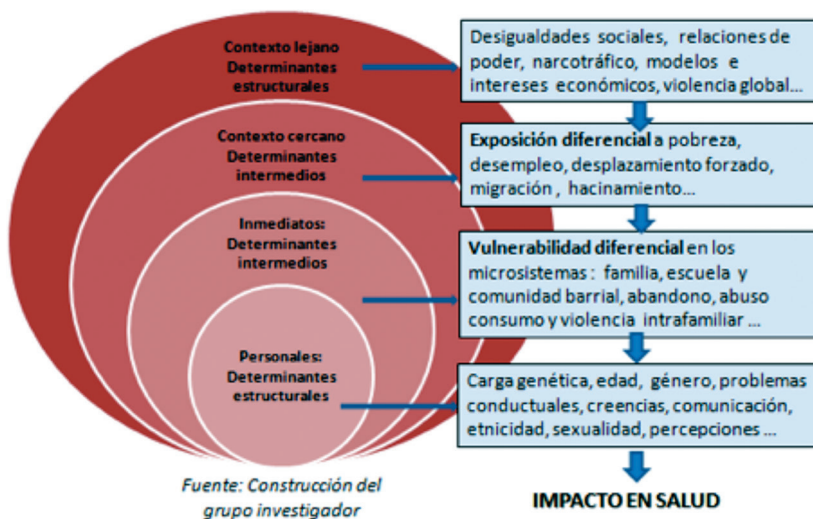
Contexto lejano
Determinantes
estructurales

Contexto cercano
Determinantes
intermedios

Inmediatos:
Determinantes
intermedios

Personales:
Determinantes
estructurales

Fuente: Construcción del grupo investigador

Desigualdades sociales, relaciones de poder, narcotráfico, modelos e intereses económicos, violencia global...

Exposición diferencial a pobreza, desempleo, desplazamiento forzado, migración , hacinamiento...

Vulnerabilidad diferencial en los microsistemas : familia, escuela y comunidad barrial, abandono, abuso consumo y violencia intrafamiliar ...

Carga genética, edad, género, problemas conductuales, creencias, comunicación, etnicidad, sexualidad, percepciones ...

IMPACTO EN SALUD